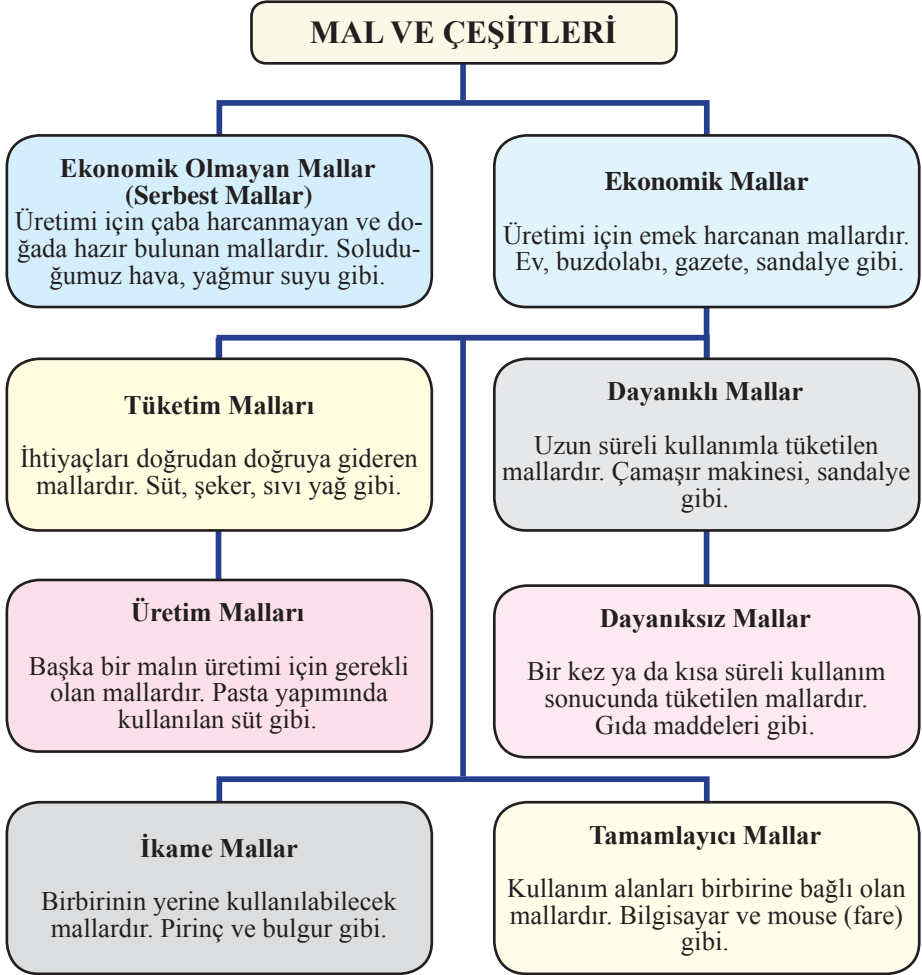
MAL VE ÇEŞİTLERİ

Ekonomik Olmayan Mallar (Serbest Mallar)
Üretimi için çaba harcanmayan ve doğada hazır bulunan mallardır. Soluduğumuz hava, yağmur suyu gibi.

Ekonomik Mallar
Üretimi için emek harcanan mallardır. Ev, buzdolabı, gazete, sandalye gibi.

Tüketim Malları
İhtiyaçları doğrudan doğruya gideren mallardır. Süt, şeker, sıvı yağ gibi.

Dayanıklı Mallar
Uzun süreli kullanımla tüketilen mallardır. Çamaşır makinesi, sandalye gibi.

Üretim Malları
Başka bir malın üretimi için gerekli olan mallardır. Pasta yapımında kullanılan süt gibi.

Dayanıksız Mallar
Bir kez ya da kısa süreli kullanım sonucunda tüketilen mallardır. Gıda maddeleri gibi.

İkame Mallar
Birbirinin yerine kullanılabilecek mallardır. Pirinç ve bulgur gibi.

Tamamlayıcı Mallar
Kullanım alanları birbirine bağlı olan mallardır. Bilgisayar ve mouse (fare) gibi.